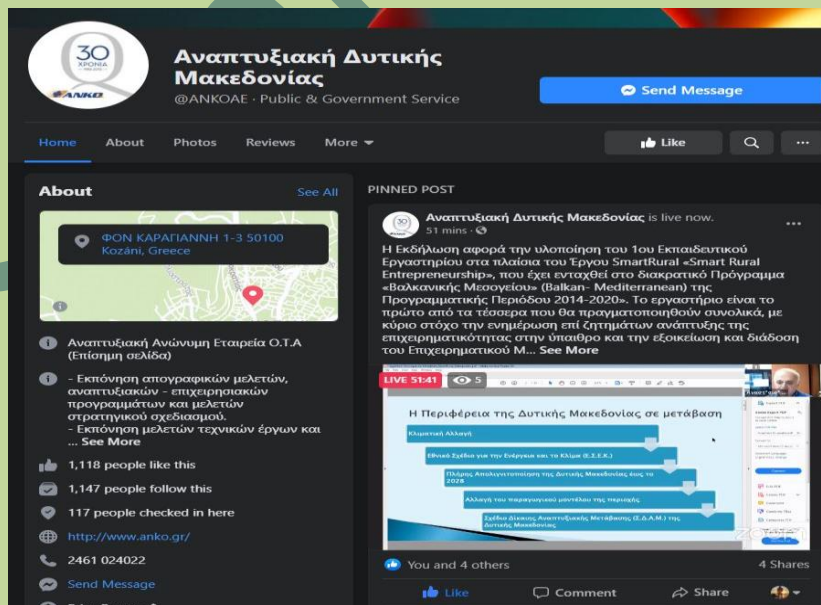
30 ΧΡΟΝΙΑ
ΑΝΚΟ

Αναπτυξιακή Δυτικής Μακεδονίας
@ANKOAE · Public & Government Service

Send Message

Home About Photos Reviews More

Like

About See All

ΦΟΝ ΚΑΡΑΓΙΑΝΝΗ 1-3 50100 Kozáni, Greece

Αναπτυξιακή Ανώνυμη Εταιρεία Ο.Τ.Α (Επίσημη σελίδα)

- Εκπόνηση απογραφικών μελετών, αναπτυξιακών - επιχειρησιακών προγραμμάτων και μελετών στρατηγικού σχεδιασμού.
- Εκπόνηση μελετών τεχνικών έργων και ... See More

1,118 people like this

1,147 people follow this

117 people checked in here

http://www.anko.gr/

2461 024022

Send Message

PINNED POST

Αναπτυξιακή Δυτικής Μακεδονίας is live now.
51 mins ·

Η Εκδήλωση αφορά την υλοποίηση του 1ου Εκπαιδευτικού Εργαστηρίου στα πλαίσια του Έργου SmartRural «Smart Rural Entrepreneurship», που έχει ενταχθεί στο διακρατικό Πρόγραμμα «Βαλκανικής Μεσογείου» (Balkan- Mediterranean) της Προγραμματικής Περιόδου 2014-2020». Το εργαστήριο είναι το πρώτο από τα τέσσερα που θα πραγματοποιηθούν συνολικά, με κύριο στόχο την ενημέρωση επί ζητημάτων ανάπτυξης της επιχειρηματικότητας στην ύπαιθρο και την εξοικείωση και διάδοση του Επιχειρηματικού Μ... See More

LIVE 51:41 5

Η Περιφέρεια της Δυτικής Μακεδονίας σε μετάβαση

Κλιματική Αλλαγή

Εθνικό Σχέδιο για την Ενέργεια και το Κλίμα (Ε.Σ.Ε.Κ)

Πλάνος Απολιγνιτοποίησης της Δυτικής Μακεδονίας έως το 2028

Αλλαγή του παραγωγικού μοντέλου της περιοχής

Σχέδιο Δίκαιης Αναπτυξιακής Μετάβασης (Σ.Δ.Α.Μ.) της Δυτικής Μακεδονίας

You and 4 others

4 Shares

Like Comment Share